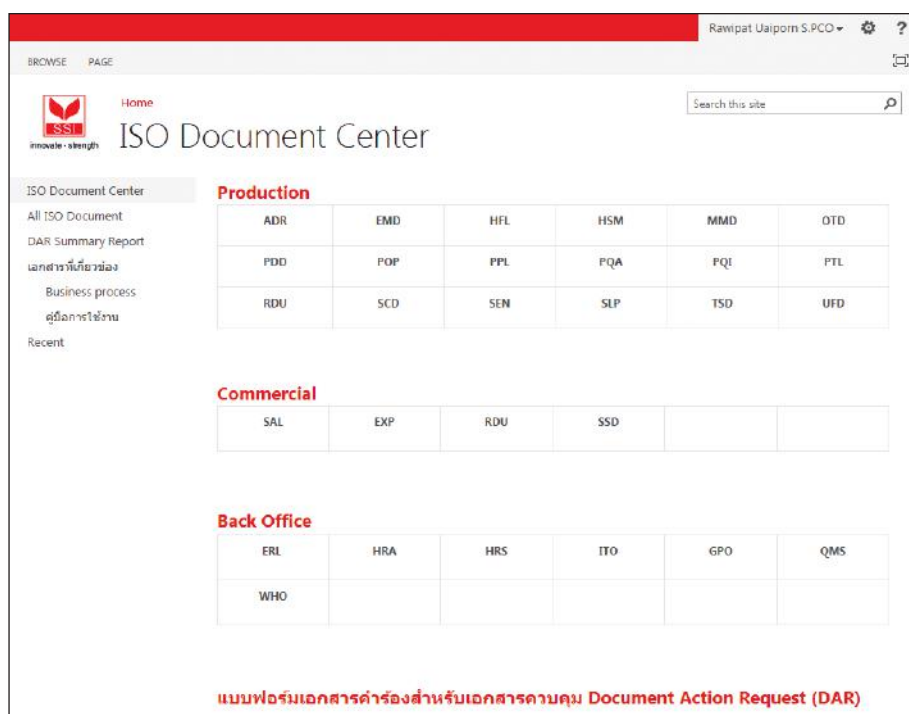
Rawipat Uaiporn S.PCO ▾ ⚙ ?

BROWSE PAGE

SSI
innovate · strength

Home

ISO Document Center

Search this site

ISO Document Center
All ISO Document
DAR Summary Report
เอกสารที่เกี่ยวข้อง
Business process
คู่มือการใช้งาน
Recent

Production

| ADR | EMD | HFL | HSM | MMD | OTD |
|---|---|---|---|---|---|
| PDD | POP | PPL | PQA | PQI | PTL |
| RDU | SCD | SEN | SLP | TSD | UFD |

Commercial

| SAL | EXP | RDU | SSD | | |
|---|---|---|---|---|---|

Back Office

| ERL | HRA | HRS | ITO | GPO | QMS |
|---|---|---|---|---|---|
| WHO | | | | | |

แบบฟอร์มเอกสารคำร้องสำหรับเอกสารควบคุม Document Action Request (DAR)